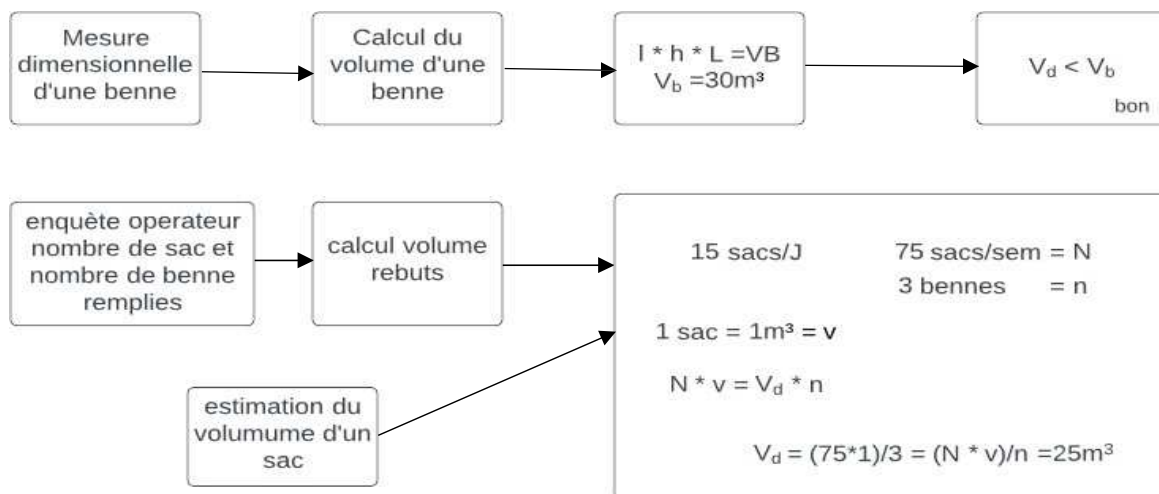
Mesure dimensionnelle d'une benne

Calcul du volume d'une benne

l * h * L =VB
$V_b$ =30m³

$V_d$ < $V_b$
bon

enquète operateur nombre de sac et nombre de benne remplies

calcul volume rebuts

15 sacs/J 75 sacs/sem = N
3 bennes = n

1 sac = 1m³ = v

N * v = $V_d$ * n

$V_d$ = (75*1)/3 = (N * v)/n =25m³

estimation du volumume d'un sac